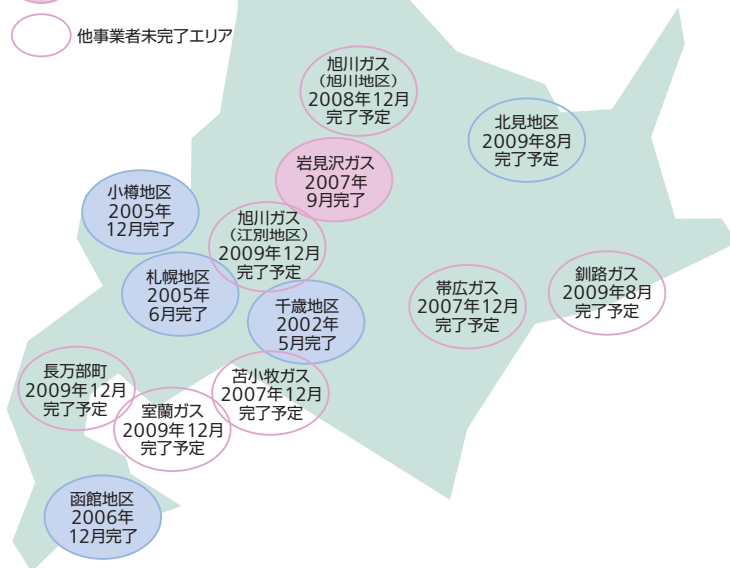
他事業者未完了エリア

旭川ガス
（旭川地区）
2008年12月
完了予定

北見地区
2009年8月
完了予定

岩見沢ガス
2007年
9月完了

小樽地区
2005年
12月完了

旭川ガス
（江別地区）
2009年12月
完了予定

札幌地区
2005年
6月完了

千歳地区
2002年
5月完了

帯広ガス
2007年12月
完了予定

釧路ガス
2009年8月
完了予定

長万部町
2009年12月
完了予定

苫小牧ガス
2007年12月
完了予定

室蘭ガス
2009年12月
完了予定

函館地区
2006年
12月完了